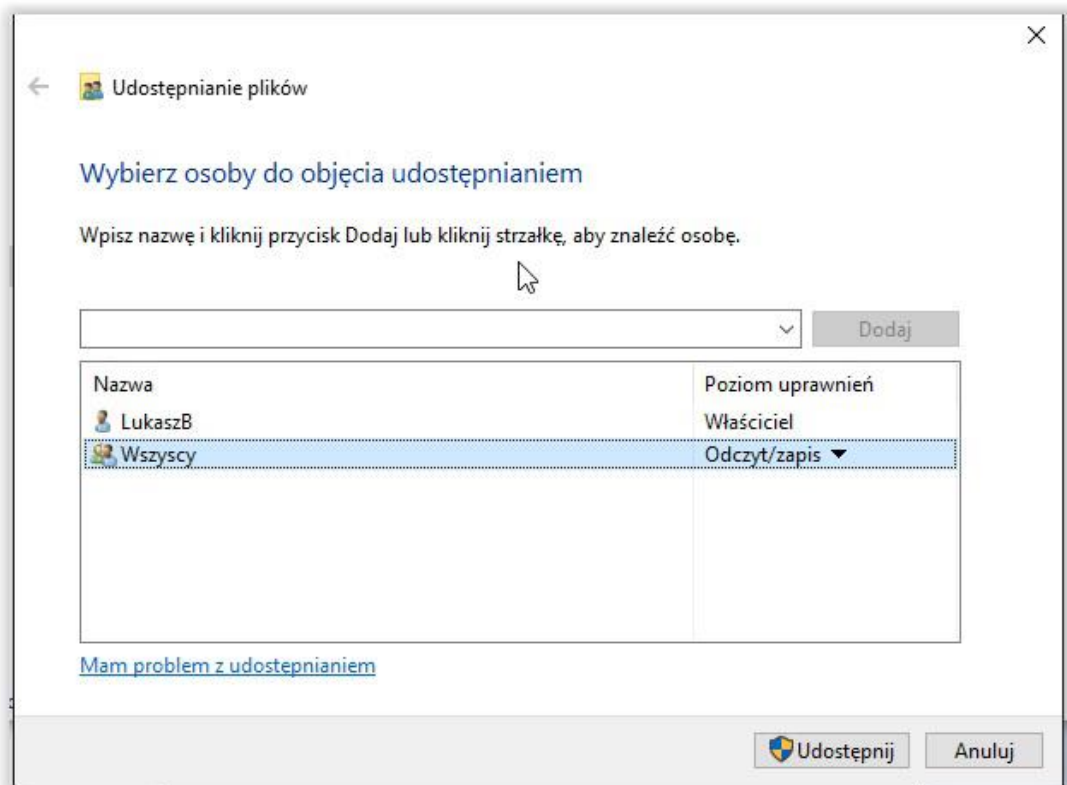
Udostępnianie plików

Wybierz osoby do objęcia udostępnianiem

Wpisz nazwę i kliknij przycisk Dodaj lub kliknij strzałkę, aby znaleźć osobę.

Dodaj

| Nazwa | Poziom uprawnień |
|---|---|
| LukaszB | Właściciel |
| Wszyscy | Odczyt/zapis ▼ |

Mam problem z udostępnianiem

Udostępnij
Anuluj